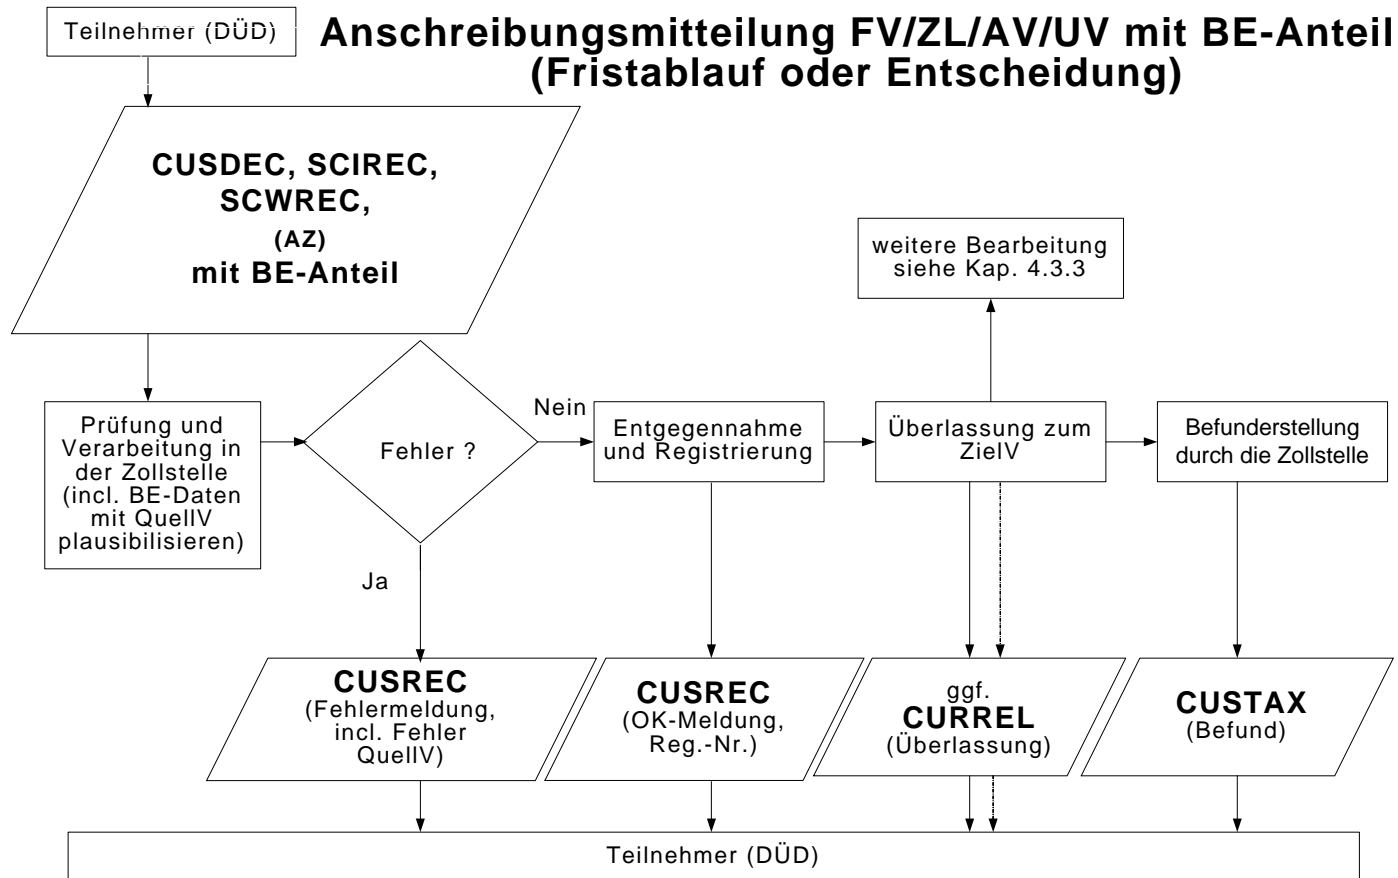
Teilnehmer (DÜD)

Anschreibungsmitteilung FV/ZL/AV/UV mit BE-Anteil (Fristablauf oder Entscheidung)

CUSDEC, SCIREC, SCWREC, (AZ) mit BE-Anteil

weitere Bearbeitung siehe Kap. 4.3.3

Prüfung und Verarbeitung in der Zollstelle (incl. BE-Daten mit QuellV plausibilisieren)

Fehler ?

Nein

Entgegennahme und Registrierung

Überlassung zum ZielV

Befunderstellung durch die Zollstelle

Ja

CUSREC (Fehlermeldung, incl. Fehler QuellV)

CUSREC (OK-Meldung, Reg.-Nr.)

ggf. CURREL (Überlassung)

CUSTAX (Befund)

Teilnehmer (DÜD)